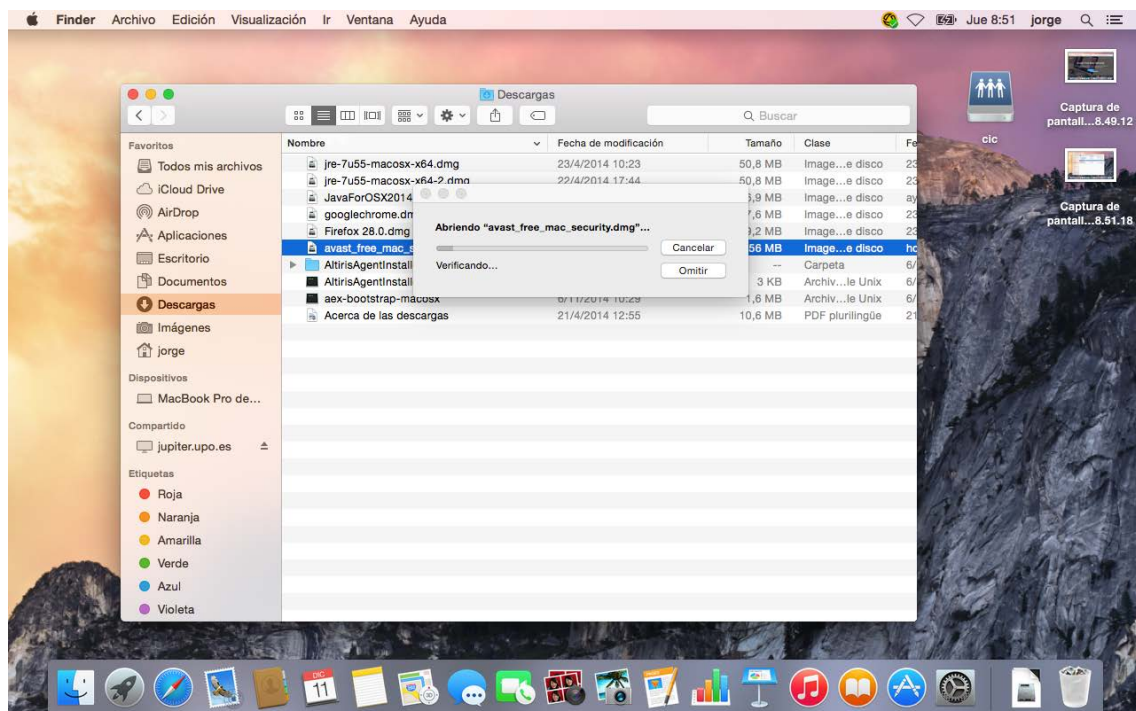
Finder Archivo Edición Visualización Ir Ventana Ayuda Jue 8:51 jorge

Descargas

Q Buscar

Favoritos
Todos mis archivos
iCloud Drive
AirDrop
Aplicaciones
Escritorio
Documentos
Descargas
Imágenes
jorge
Dispositivos
MacBook Pro de...
Compartido
jupiter.upo.es
Etiquetas
Roja
Naranja
Amarilla
Verde
Azul
Violeta

| Nombre | Fecha de modificación | Tamaño | Clase | Fe |
|---|---|---|---|---|
| jre-7u55-macosx-x64.dmg | 23/4/2014 10:23 | 50,8 MB | Image...e disco | 23 |
| jre-7u55-macosx-x64-2.dmg | 22/4/2014 17:44 | 50,8 MB | Image...e disco | 23 |
| JavaForOSX2014 | | ,9 MB | Image...e disco | ay |
| googlechrome.dm | | ,6 MB | Image...e disco | 23 |
| Firefox 28.0.dmg | | ,2 MB | Image...e disco | 23 |
| avast_free_mac_s | | 56 MB | Image...e disco | ho |
| AltirisAgentInstall | | -- | Carpeta | 6/ |
| AltirisAgentInstall | | 3 KB | Archiv...le Unix | 6/ |
| aex-bootstrap-macosx | 6/11/2014 10:29 | 1,6 MB | Archiv...le Unix | 6/ |
| Acerca de las descargas | 21/4/2014 12:55 | 10,6 MB | PDF plurilingüe | 21 |

Abriendo "avast_free_mac_security.dmg"...
Cancelar
Verificando...
Omitir

cic
Captura de pantall...8.49.12
Captura de pantall...8.51.18

DIC
11